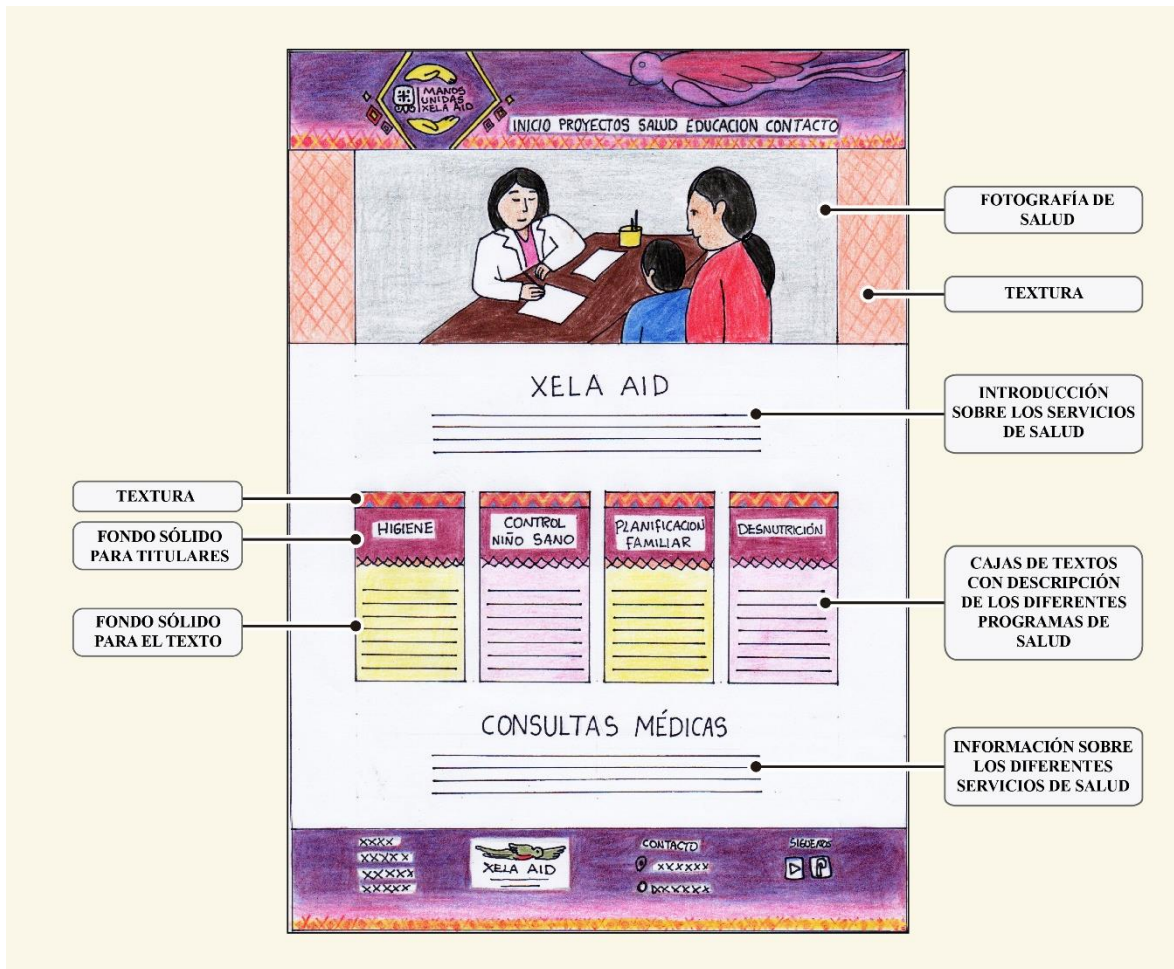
MANOS UNIDAS XELA AID

INICIO PROYECTOS SALUD EDUCACION CONTACTO

FOTOGRAFÍA DE SALUD

TEXTURA

XELA AID

INTRODUCCIÓN SOBRE LOS SERVICIOS DE SALUD

TEXTURA

FONDO SÓLIDO PARA TITULARES

FONDO SÓLIDO PARA EL TEXTO

HIGIENE

CONTROL NIÑO SANO

PLANIFICACION FAMILIAR

DESNUTRICIÓN

CAJAS DE TEXTOS CON DESCRIPCIÓN DE LOS DIFERENTES PROGRAMAS DE SALUD

CONSULTAS MÉDICAS

INFORMACIÓN SOBRE LOS DIFERENTES SERVICIOS DE SALUD

XXXX
XXXXX
XXXXX
XXXXX

XELA AID

CONTACTO
XXXXXX
XXXXXX

SIGUENOS